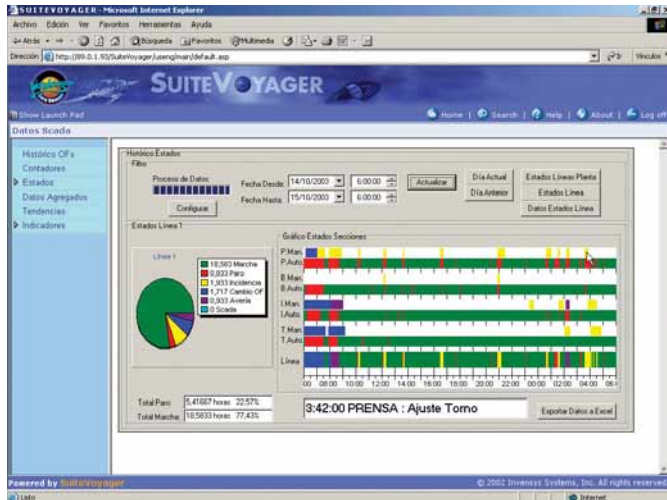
SUITEVOYAGER - Microsoft Internet Explorer

Archivo Edición Ver Favoritos Herramientas Ayuda

Atrás Búsqueda Favoritos Multimedia

Dirección http://89.0.1.93/SuiteVoyager/useng/main/default.asp Ir Vínculos

SUITEVOYAGER

Show Launch Pad

Home | Search | Help | About | Log off

Datos Scada

Histórico OFs
Contadores
Estados
Datos Agregados
Tendencias
Indicadores

Histórico Estados
Filtro
Proceso de Datos
Configurar
Fecha Desde: 14/10/2003 6:00:00
Fecha Hasta: 15/10/2003 6:00:00
Actualizar
Día Actual
Día Anterior
Estados Líneas Planta
Estados Línea
Datos Estados Línea

Estados Línea 1
Línea 1
18,583 Marcha
0,833 Paro
1,933 Incidencia
1,717 Cambio OF
0,933 Avería
0 Scada

Gráfico Estados Secciones
P.Man.
P.Auto.
B.Man.
B.Auto.
I.Man.
I.Auto.
T.Man.
T.Auto.
Línea
06:00 08:00 10:00 12:00 14:00 16:00 18:00 20:00 22:00 00:00 02:00 04:00 06:

Total Paro 5,41667 horas 22,57%
Total Marcha 18,5833 horas 77,43%

3:42:00 PRENSA : Ajuste Torno

Exportar Datos a Excel

Powered by SuiteVoyager
© 2002 Invensys Systems, Inc. All rights reserved

Listo
Internet